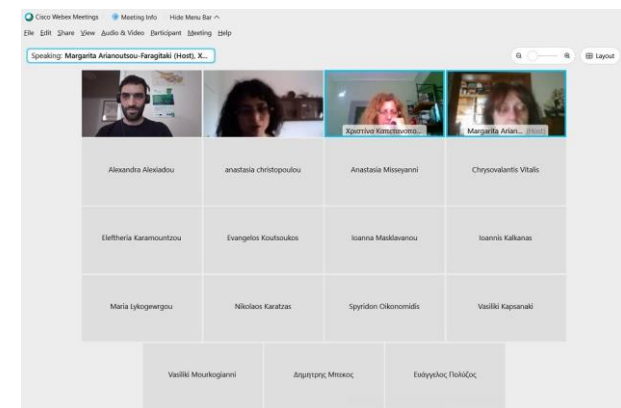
Cisco Webex Meetings Meeting Info Hide Menu Bar ^

File Edit Share View Audio & Video Participant Meeting Help

Speaking: Margarita Arianoutsou-Faragitaki (Host), X...

Layout

Χριστίνα Κωνσταντινο...

Margarita Arian... (Host)

Alexandra Alexiadou

anastasia christopoulou

Anastasia Misseyanni

Chrysovalantis Vitalis

Eleftheria Karamountzou

Evangelos Koutsoukos

Ioanna Masklavanou

Ioannis Kalkanas

Maria Lykogewrgou

Nikolaos Karatzas

Spyridon Oikonomidis

Vasiliki Kapsanaki

Vasiliki Mourkogianni

Δημητρης Μπεκος

Ευάγγελος Πολύζος